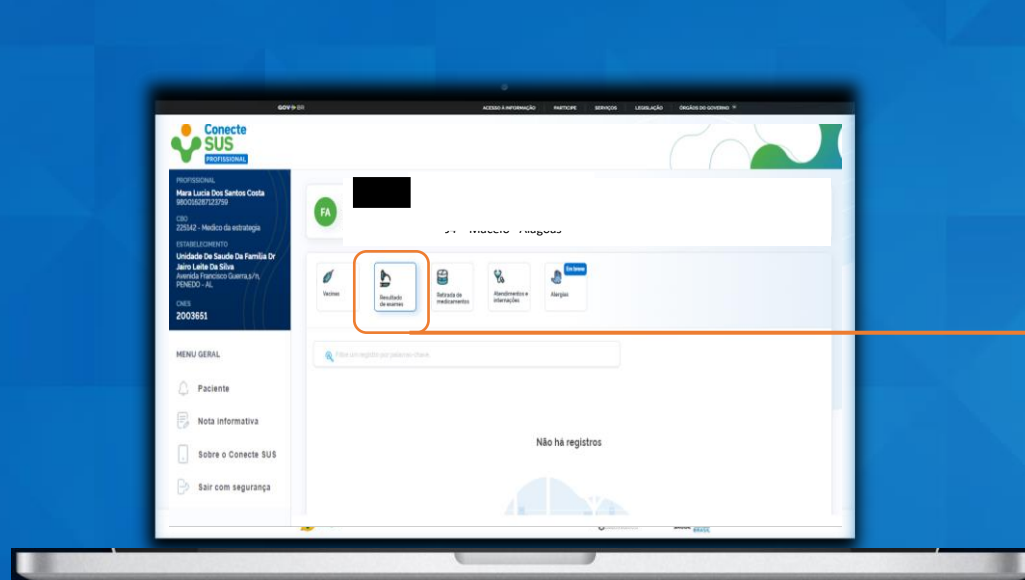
GOV.BR

ACESSO À INFORMAÇÃO PARTICIPE SERVIÇOS LEGISLAÇÃO ÓRGÃOS DO GOVERNO

Conecte SUS PROFISSIONAL

PROFISSIONAL
Mara Lucia Dos Santos Costa
980016287123759

CBO
225142 - Medico da estrategia

ESTABELECIMENTO
Unidade De Saude Da Familia Dr Jairo Leite Da Silva
Avenida Francisco Guerra,s/n, PENEDO - AL

CNES
2003651

MENU GERAL

Paciente

Nota informativa

Sobre o Conecte SUS

Sair com segurança

FA

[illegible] - Maceió - Alagoas

Vacinas

Resultado de exames

Retirada de medicamentos

Atendimentos e internações

Em breve

Alergias

Filtre um registro por palavra-chave

Não há registros